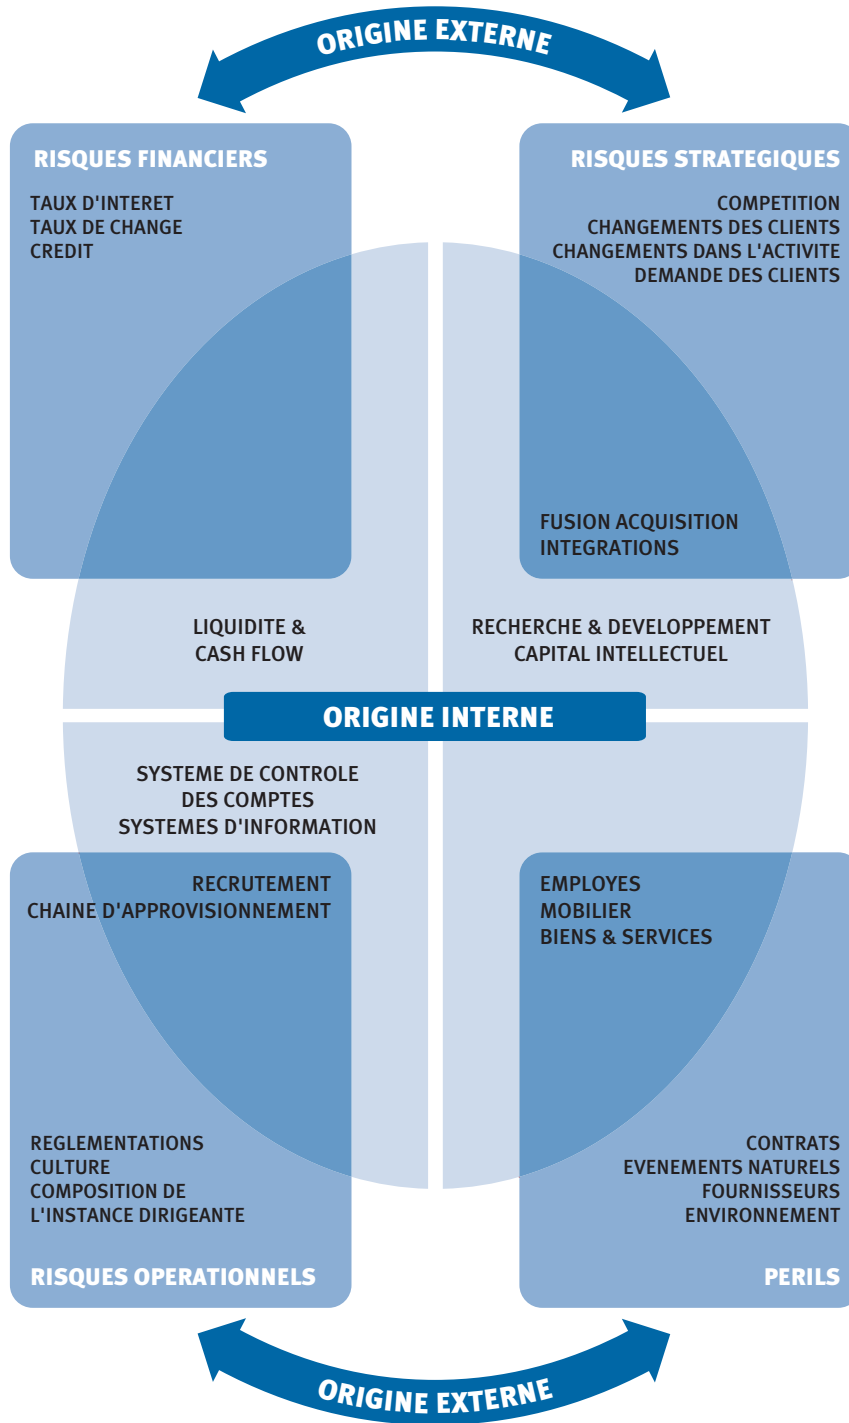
ORIGINE EXTERNE

RISQUES FINANCIERS

TAUX D'INTERET
TAUX DE CHANGE
CREDIT

RISQUES STRATEGIQUES

COMPETITION
CHANGEMENTS DES CLIENTS
CHANGEMENTS DANS L'ACTIVITE
DEMANDE DES CLIENTS

FUSION ACQUISITION
INTEGRATIONS

LIQUIDITE &
CASH FLOW

RECHERCHE & DEVELOPPEMENT
CAPITAL INTELLECTUEL

ORIGINE INTERNE

SYSTEME DE CONTROLE
DES COMPTES
SYSTEMES D'INFORMATION

RECRUTEMENT
CHAINE D'APPROVISIONNEMENT

EMPLOYES
MOBILIER
BIENS & SERVICES

REGLEMENTATIONS
CULTURE
COMPOSITION DE
L'INSTANCE DIRIGEANTE

RISQUES OPERATIONNELS

CONTRATS
EVENEMENTS NATURELS
FOURNISSEURS
ENVIRONNEMENT

PERILS

ORIGINE EXTERNE